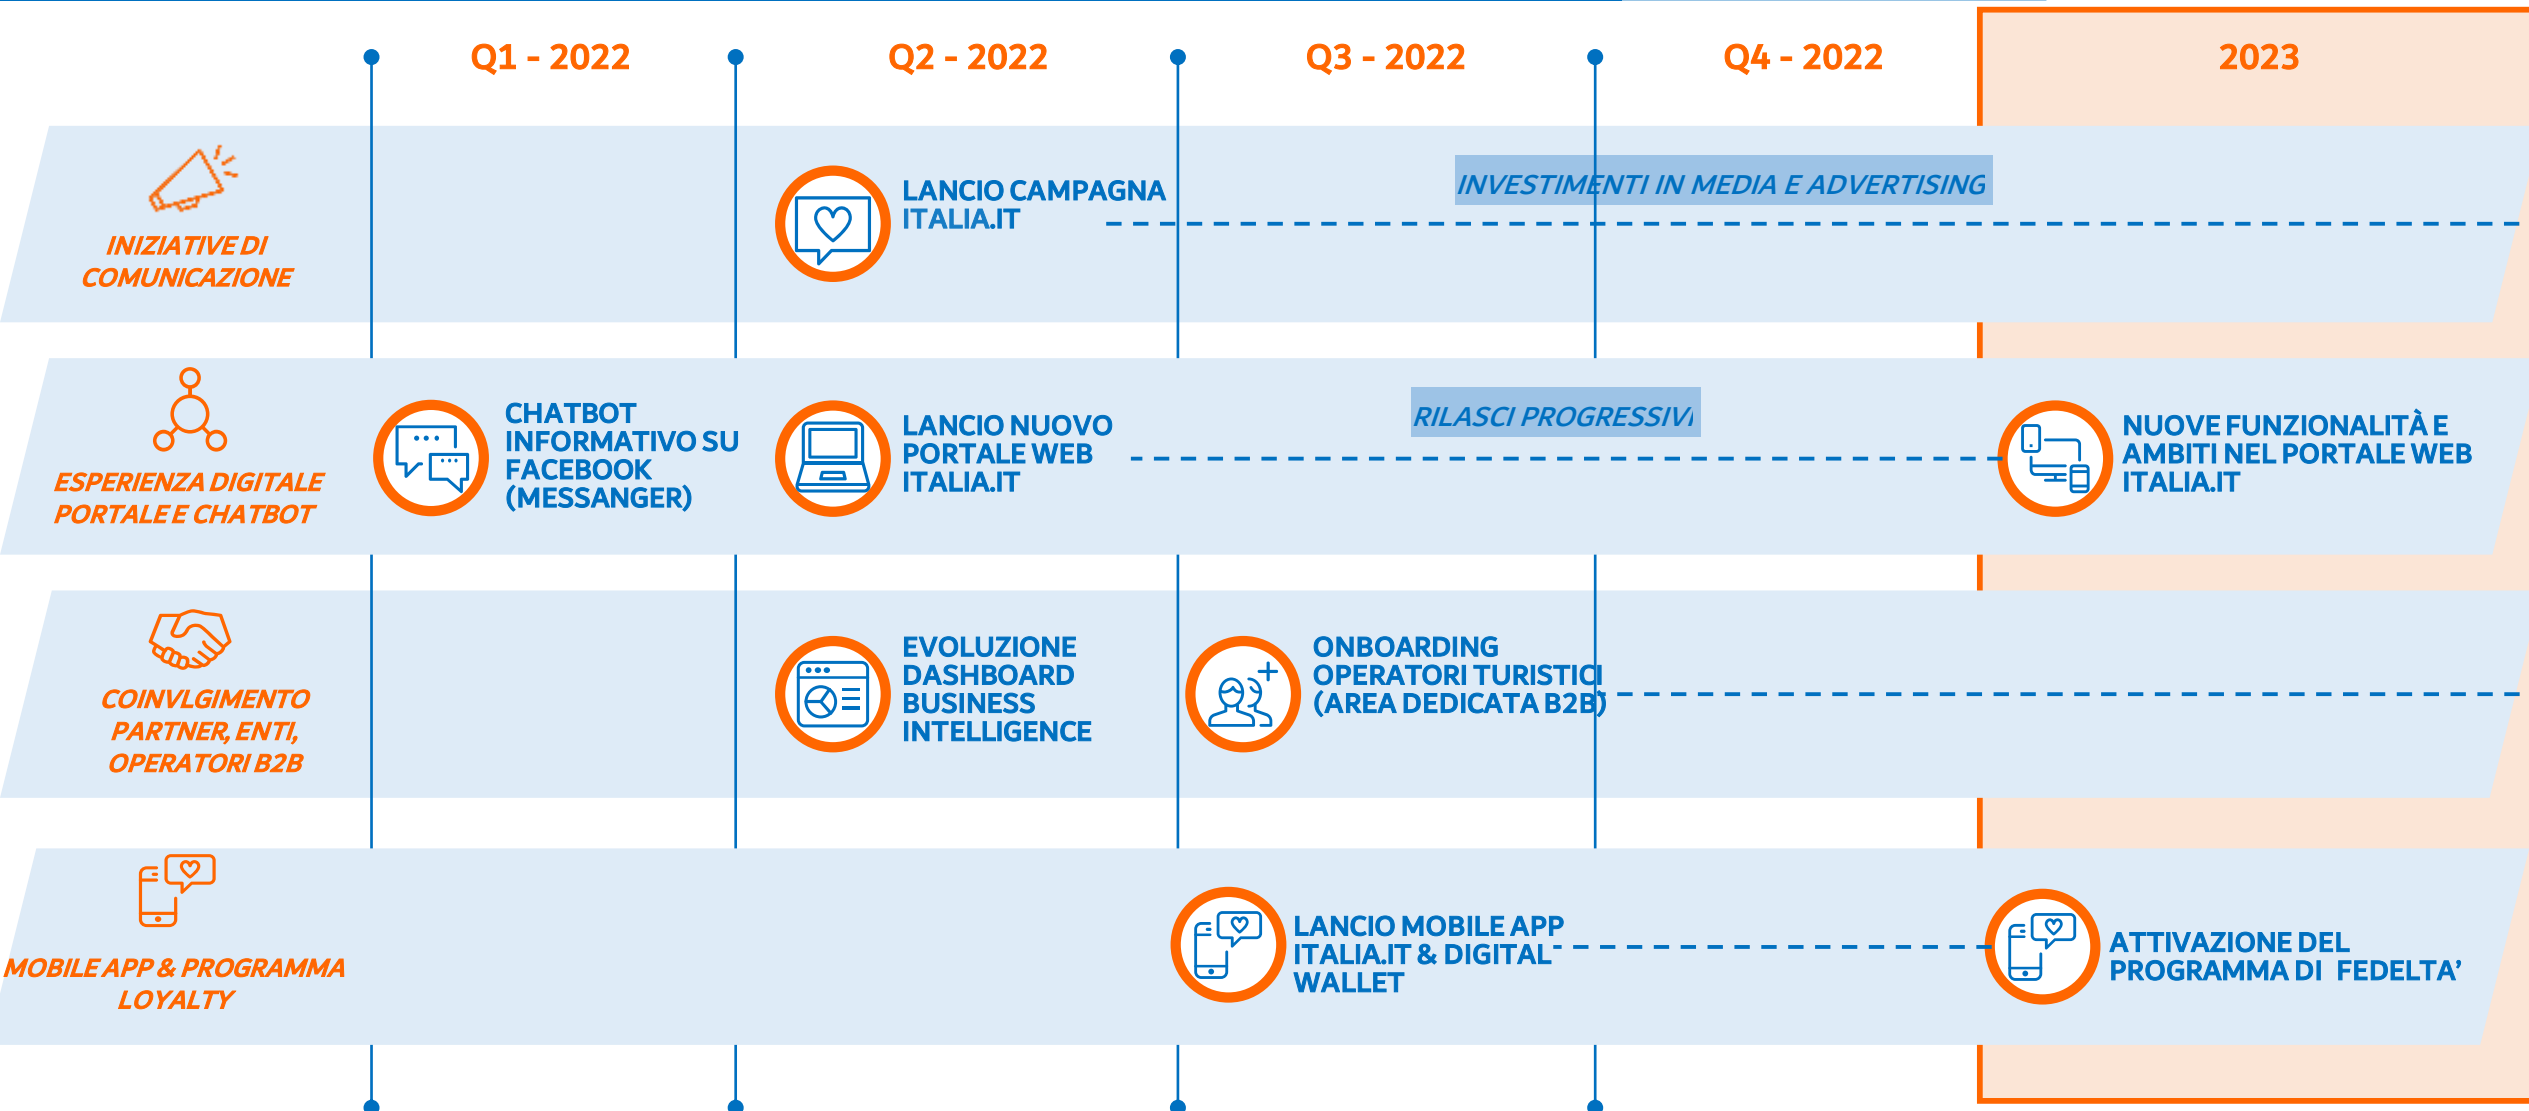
Q1 - 2022

Q2 - 2022

Q3 - 2022

Q4 - 2022

2023

INIZIATIVE DI COMUNICAZIONE

LANCIO CAMPAGNA ITALIA.IT

INVESTIMENTI IN MEDIA E ADVERTISING

ESPERIENZA DIGITALE PORTALE E CHATBOT

CHATBOT INFORMATIVO SU FACEBOOK (MESSANGER)

LANCIO NUOVO PORTALE WEB ITALIA.IT

RILASCI PROGRESSIVI

NUOVE FUNZIONALITÀ E AMBITI NEL PORTALE WEB ITALIA.IT

COINVLGIMENTO PARTNER, ENTI, OPERATORI B2B

EVOLUZIONE DASHBOARD BUSINESS INTELLIGENCE

ONBOARDING OPERATORI TURISTICI (AREA DEDICATA B2B)

MOBILE APP & PROGRAMMA LOYALTY

LANCIO MOBILE APP ITALIA.IT & DIGITAL WALLET

ATTIVAZIONE DEL PROGRAMMA DI FEDELTA'